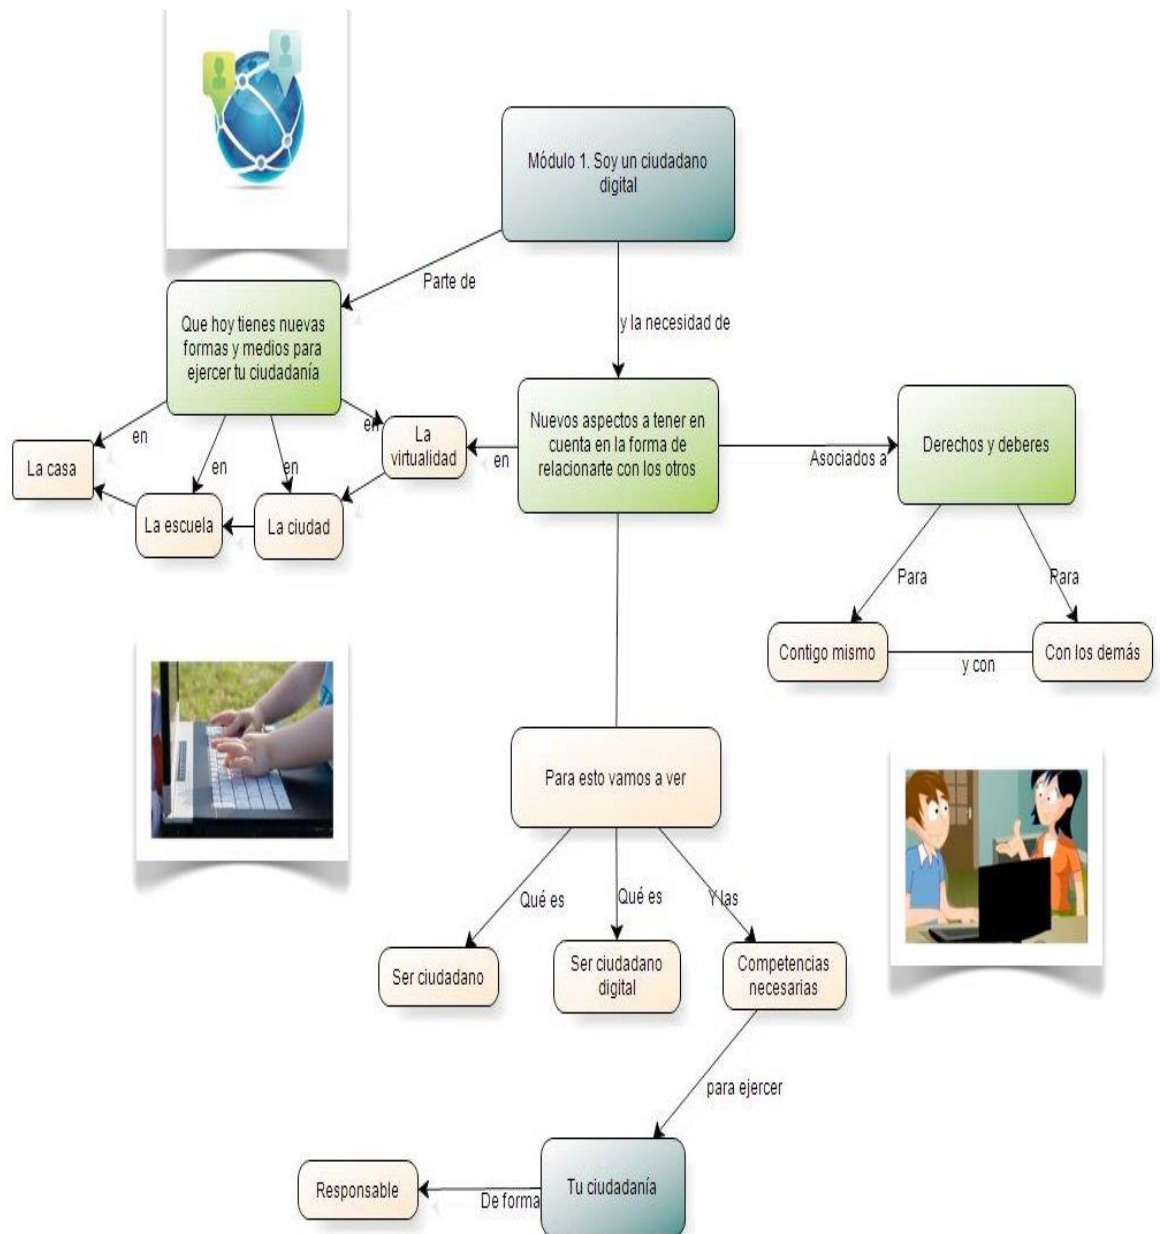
Módulo 1. Soy un ciudadano digital

Parte de

y la necesidad de

Que hoy tienes nuevas formas y medios para ejercer tu ciudadanía

Nuevos aspectos a tener en cuenta en la forma de relacionarte con los otros

Asociados a

Derechos y deberes

en

en

en

en

en

La casa

La virtualidad

La escuela

La ciudad

Para

Para

Contigo mismo

y con

Con los demás

Para esto vamos a ver

Qué es

Qué es

Y las

Ser ciudadano

Ser ciudadano digital

Competencias necesarias

para ejercer

Tu ciudadanía

De forma

Responsable